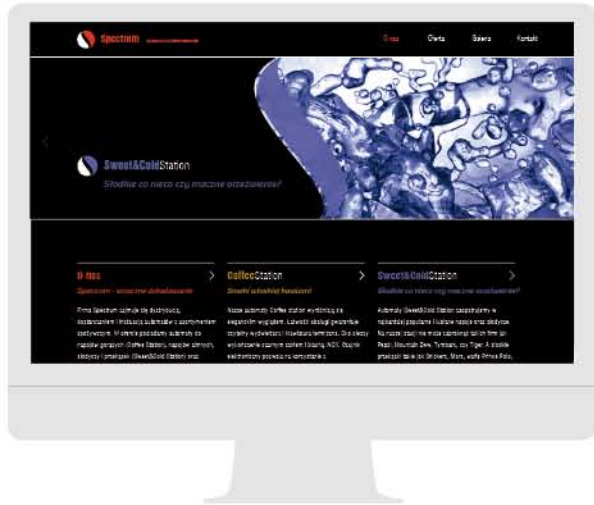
Spectrum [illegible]

O nas Oferta Galeria Kontakt

Sweet&ColdStation
Słodkie co nieco czy mocne orzeźwienie?

O nas
Spectrum - smaczne doświadczenie
Firma Spectrum zajmuje się dystrybucją, dostarczaniem i instalacją automatów z asortymentem spożywczym. W ofercie posiadamy automaty do napojów gorących (Coffee Station), napojów zimnych, słodyczy i przekąsek (Sweet&Cold Station) oraz

CoffeeStation
Smaki włoskiej kawiarni
Nasze automaty Coffee station wyróżniają się eleganckim wyglądem. Łatwość obsługi gwarantuje czytelny wyświetlacz i klawiatura lemitowa. Dla ciekawy wykończenie czarnym szkłem Nożyng, INOX. Ocznik elektroniczny pozwala na korzystanie z

Sweet&ColdStation
Słodkie co nieco czy mocne orzeźwienie?
Automaty Sweet&Cold Station zaopatrujemy w najbardziej popularne i lubiane napoje oraz słodycze. Na naszej stacji nie może zabraknąć takich firm jak Pepsi, Mountain Dew, Tymbark, czy Tiger. A słodkie przekąski takie jak Snickers, Mars, wafle Prince Polo,